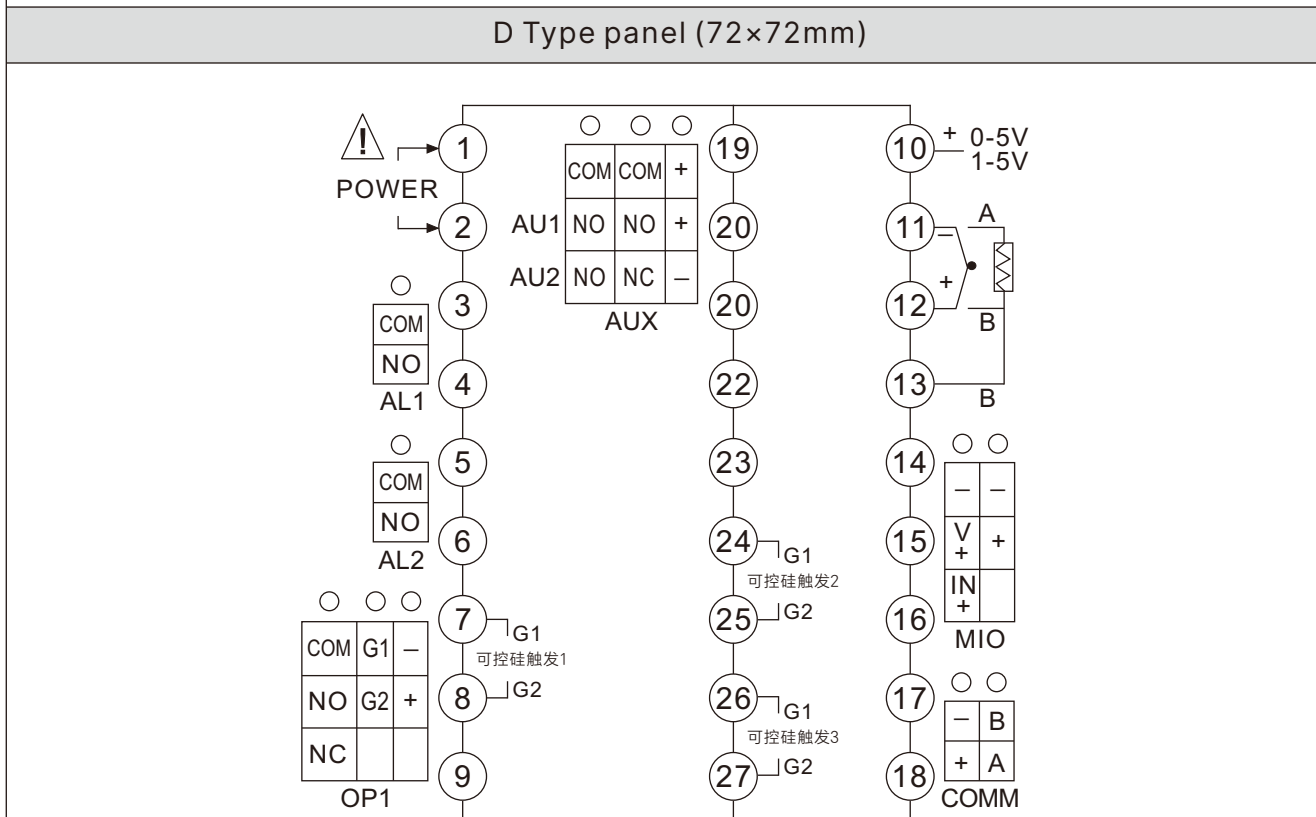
D Type panel (72×72mm)

POWER
1
2
19
20
20
22
23
24
25
26
27
10
11
12
13
14
15
16
17
18

| COM | COM | + |
|---|---|---|
| AU1 NO | NO | + |
| AU2 NO | NC | – |

AUX

+ 0-5V
1-5V

A
–
+
B
B

| COM |
|---|
| NO |

AL1

3
4

| COM |
|---|
| NO |

AL2

5
6

| COM | G1 | – |
|---|---|---|
| NO | G2 | + |
| NC | | |

OP1

7
8
9

G1
可控硅触发1
G2

G1
可控硅触发2
G2

G1
可控硅触发3
G2

| – | – |
|---|---|
| V + | + |
| IN + | |

MIO

| – | B |
|---|---|
| + | A |

COMM